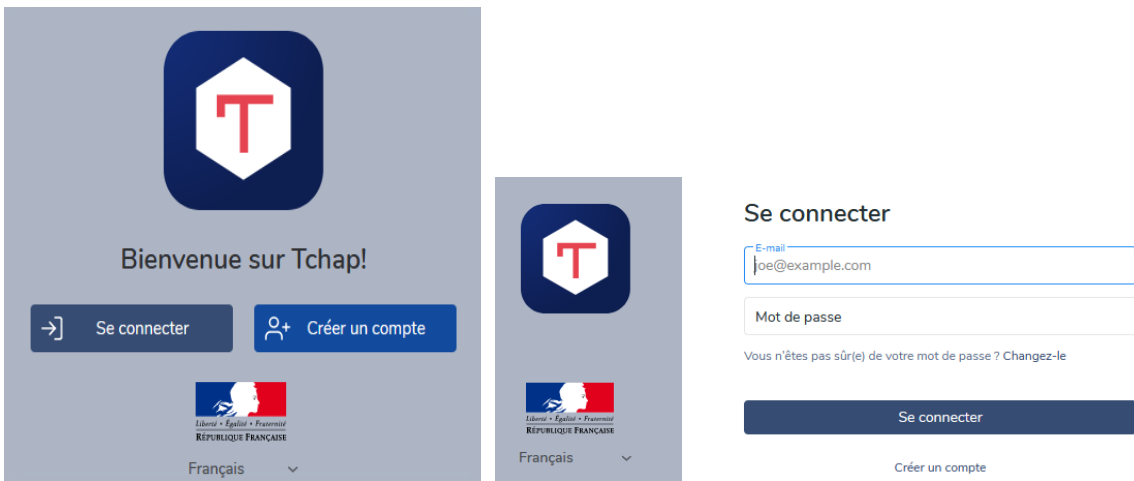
T

Bienvenue sur Tchap!

Se connecter

Créer un compte

Liberté • Égalité • Fraternité
RÉPUBLIQUE FRANÇAISE

Français

T

Liberté • Égalité • Fraternité
RÉPUBLIQUE FRANÇAISE

Français

Se connecter

E-mail

joe@example.com

Mot de passe

Vous n'êtes pas sûr(e) de votre mot de passe ? Changez-le

Se connecter

Créer un compte